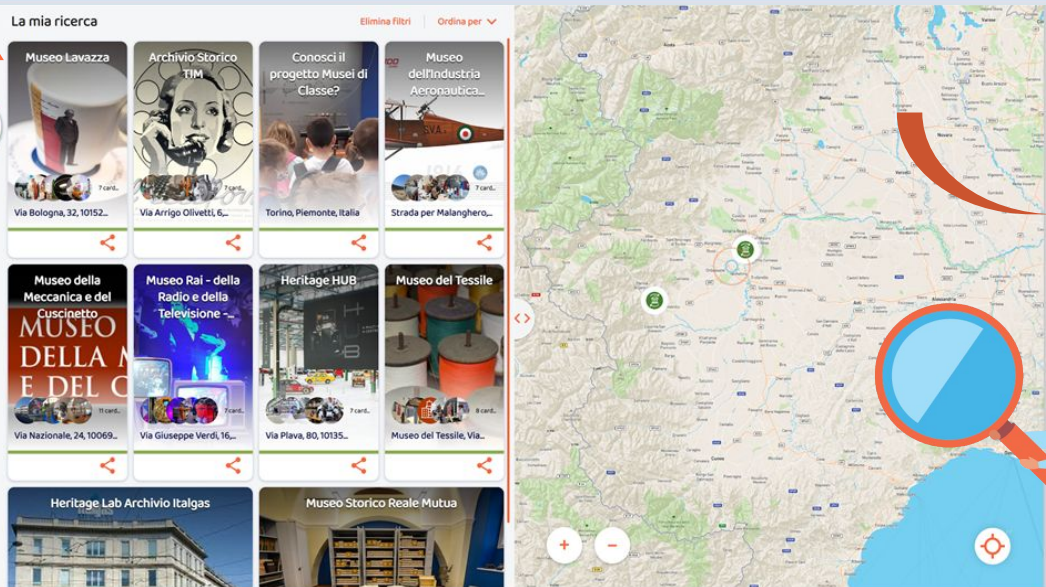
La mia ricerca

Elimina Filtri | Ordina per

Museo Lavazza
7 card...
Via Bologna, 32, 10152...

Archivio Storico TIM
7 card...
Via Arrigo Olivetti, 6,...

Conosci il progetto Musei di Classe?
Torino, Piemonte, Italia

Museo dell'Industria Aeronautica...
7 card...
Strada per Malanghero,...

Museo della Meccanica e del Cuscinetto
11 card...
Via Nazionale, 24, 10069...

Museo Rai - della Radio e della Televisione -...
7 card...
Via Giuseppe Verdi, 16,...

Heritage HUB
7 card...
Via Plava, 80, 10135...

Museo del Tessile
8 card...
Museo del Tessile, Via...

Heritage Lab Archivio Italgas

Museo Storico Reale Mutua

+
−